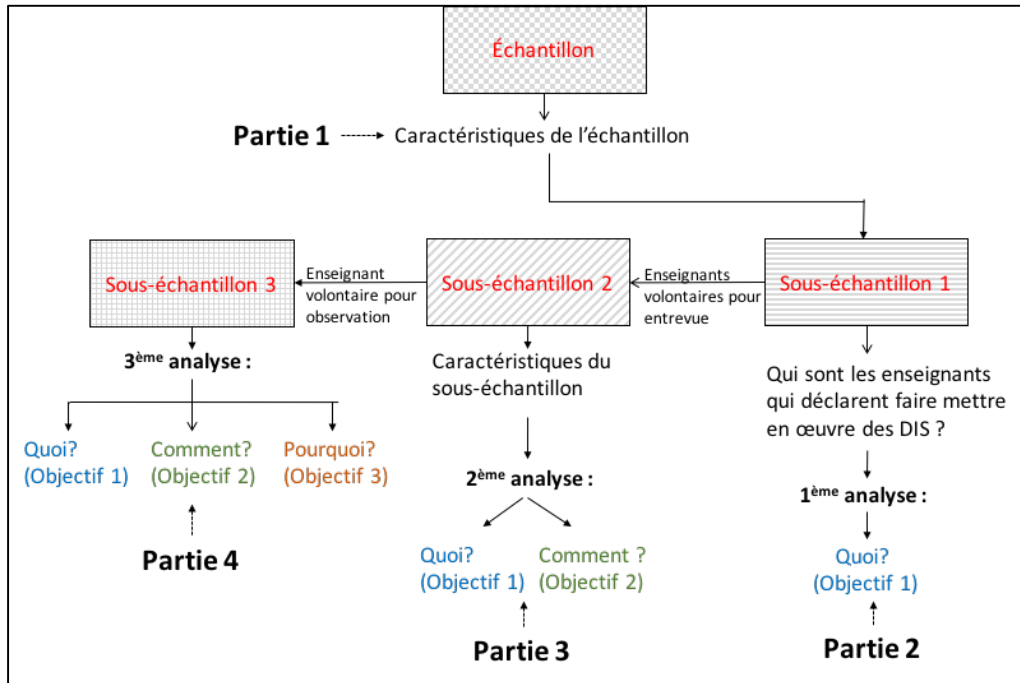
Échantillon

Partie 1 Caractéristiques de l'échantillon

Sous-échantillon 3

Enseignant volontaire pour observation

Sous-échantillon 2

Enseignants volontaires pour entrevue

Sous-échantillon 1

3$^{ème}$ analyse :

Quoi? (Objectif 1)

Comment? (Objectif 2)

Pourquoi? (Objectif 3)

Partie 4

Caractéristiques du sous-échantillon

2$^{ème}$ analyse :

Quoi? (Objectif 1)

Comment ? (Objectif 2)

Partie 3

Qui sont les enseignants qui déclarent faire mettre en œuvre des DIS ?

1$^{ème}$ analyse :

Quoi? (Objectif 1)

Partie 2